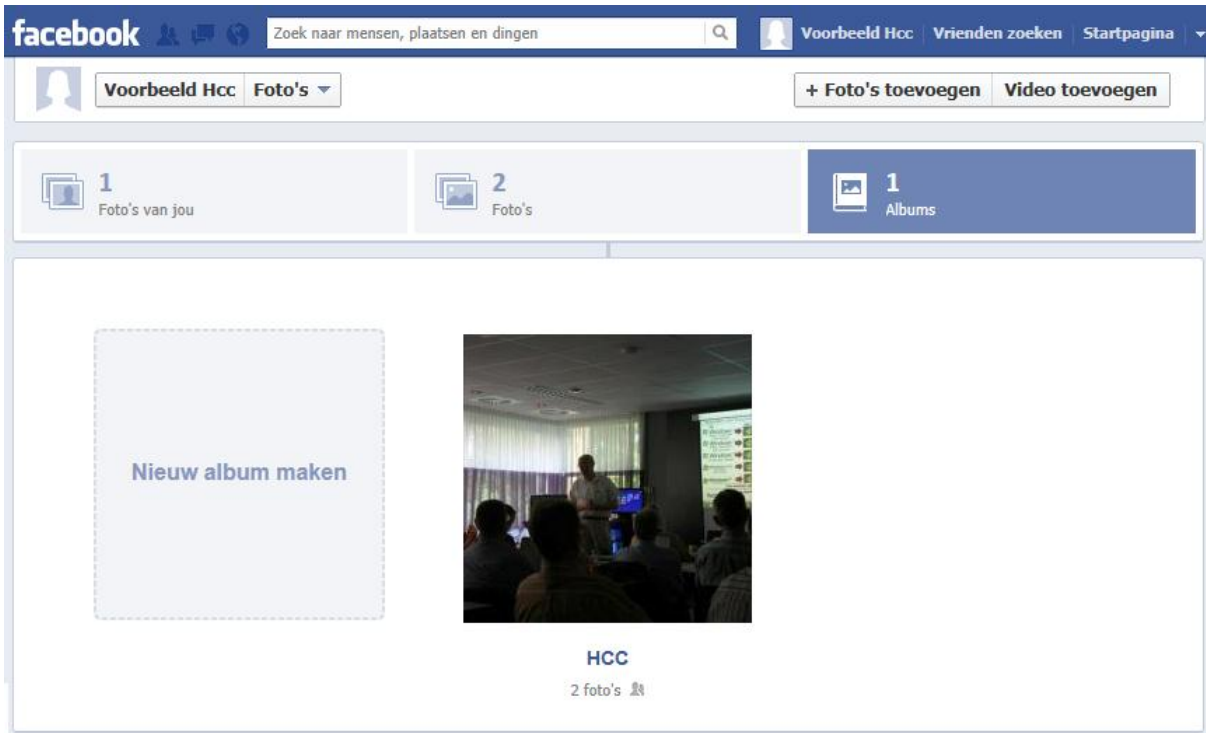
facebook

Zoek naar mensen, plaatsen en dingen

Voorbeeld Hcc | Vrienden zoeken | Startpagina

Voorbeeld Hcc | Foto's

+ Foto's toevoegen | Video toevoegen

1
Foto's van jou

2
Foto's

1
Albums

Nieuw album maken

HCC
2 foto's